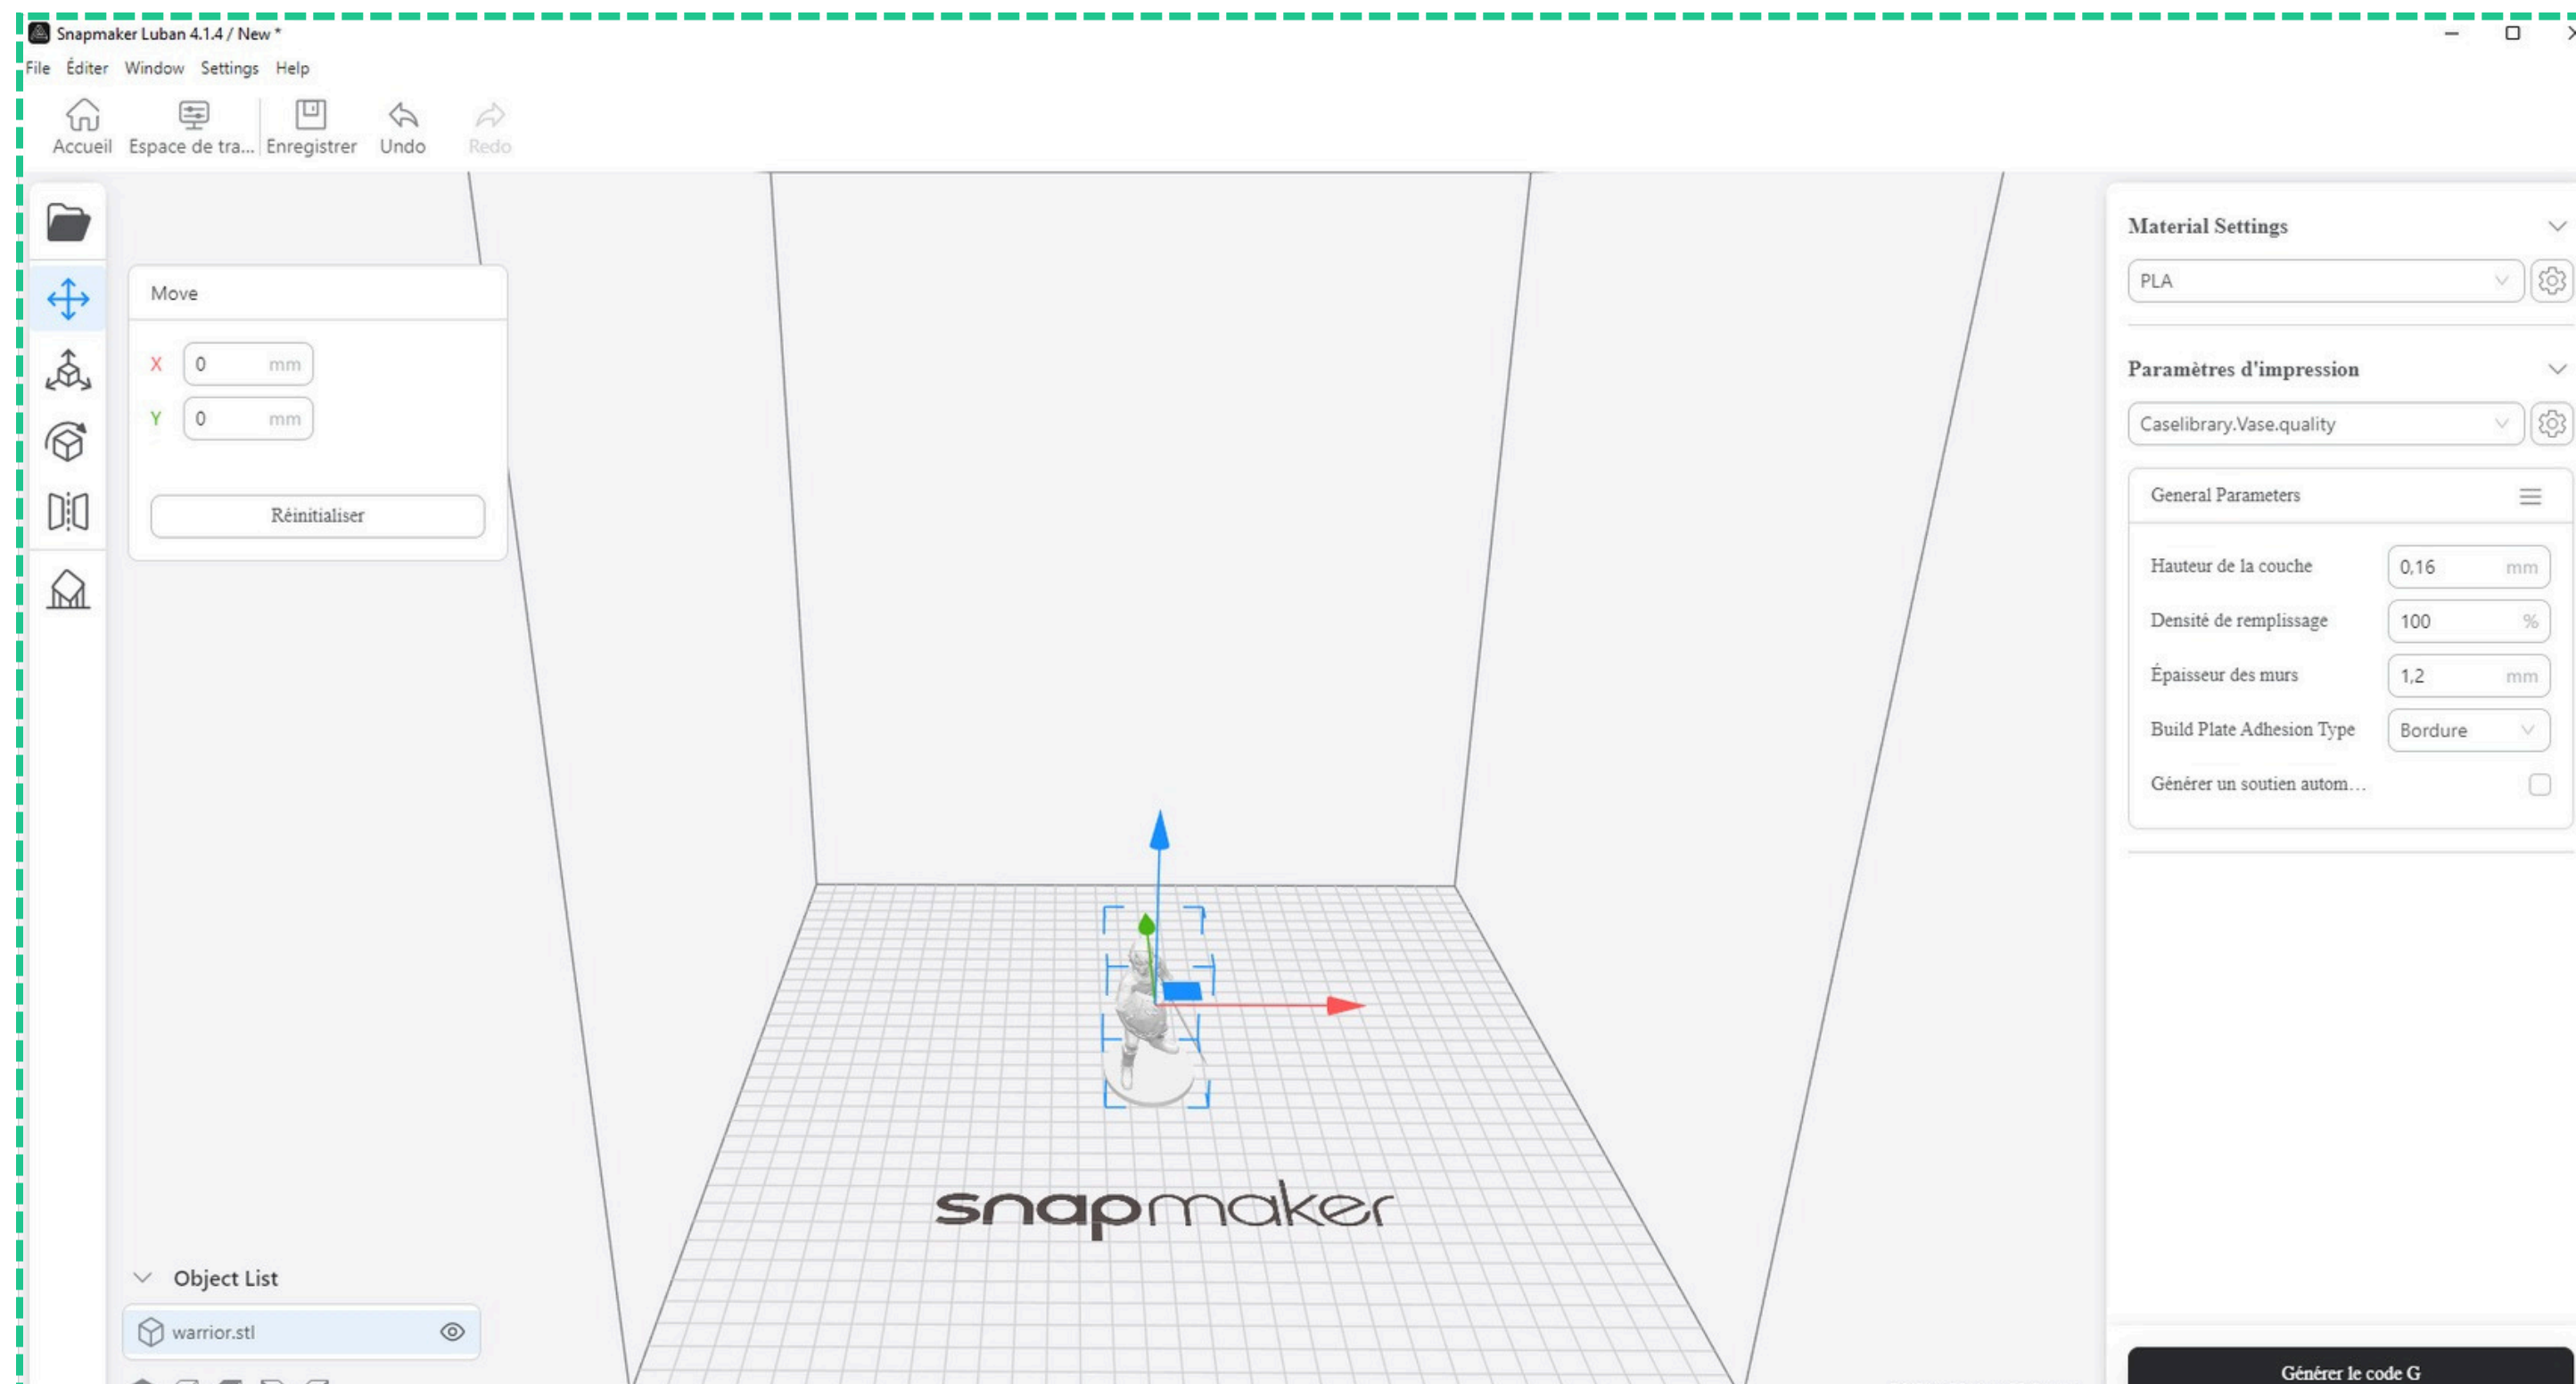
Snapmaker Luban 4.1.4 / New *

File Éditer Window Settings Help

Accueil Espace de tra... Enregistrer Undo Redo

Move

X 0 mm

Y 0 mm

Réinitialiser

Material Settings

PLA

Paramètres d'impression

Caselibrary.Vase.quality

General Parameters

Hauteur de la couche 0,16 mm

Densité de remplissage 100 %

Épaisseur des murs 1,2 mm

Build Plate Adhesion Type Bordure

Générer un soutien autom...

snapmaker

Object List

warrior.stl

Générer le code G